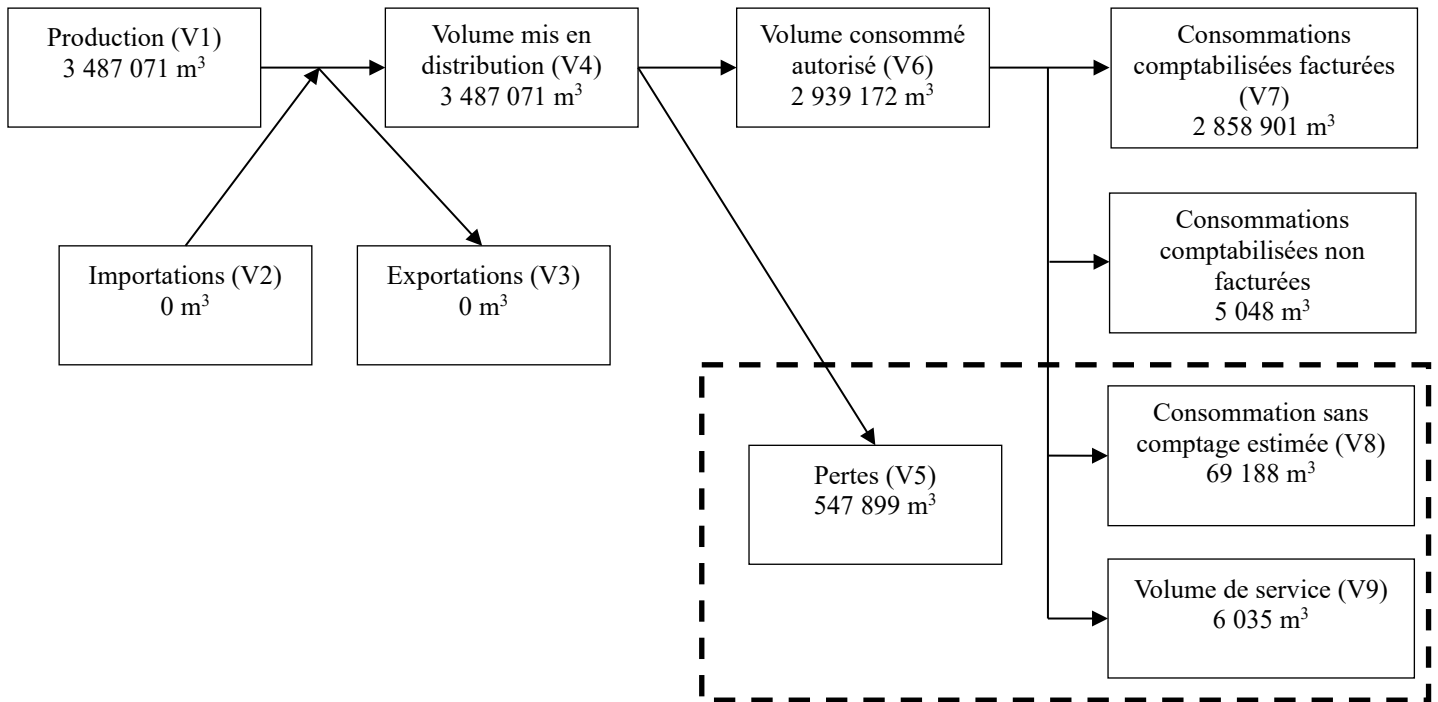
Production (V1)
3 487 071 m$^3$

Volume mis en distribution (V4)
3 487 071 m$^3$

Volume consommé autorisé (V6)
2 939 172 m$^3$

Consommations comptabilisées facturées (V7)
2 858 901 m$^3$

Importations (V2)
0 m$^3$

Exportations (V3)
0 m$^3$

Consommations comptabilisées non facturées
5 048 m$^3$

Pertes (V5)
547 899 m$^3$

Consommation sans comptage estimée (V8)
69 188 m$^3$

Volume de service (V9)
6 035 m$^3$